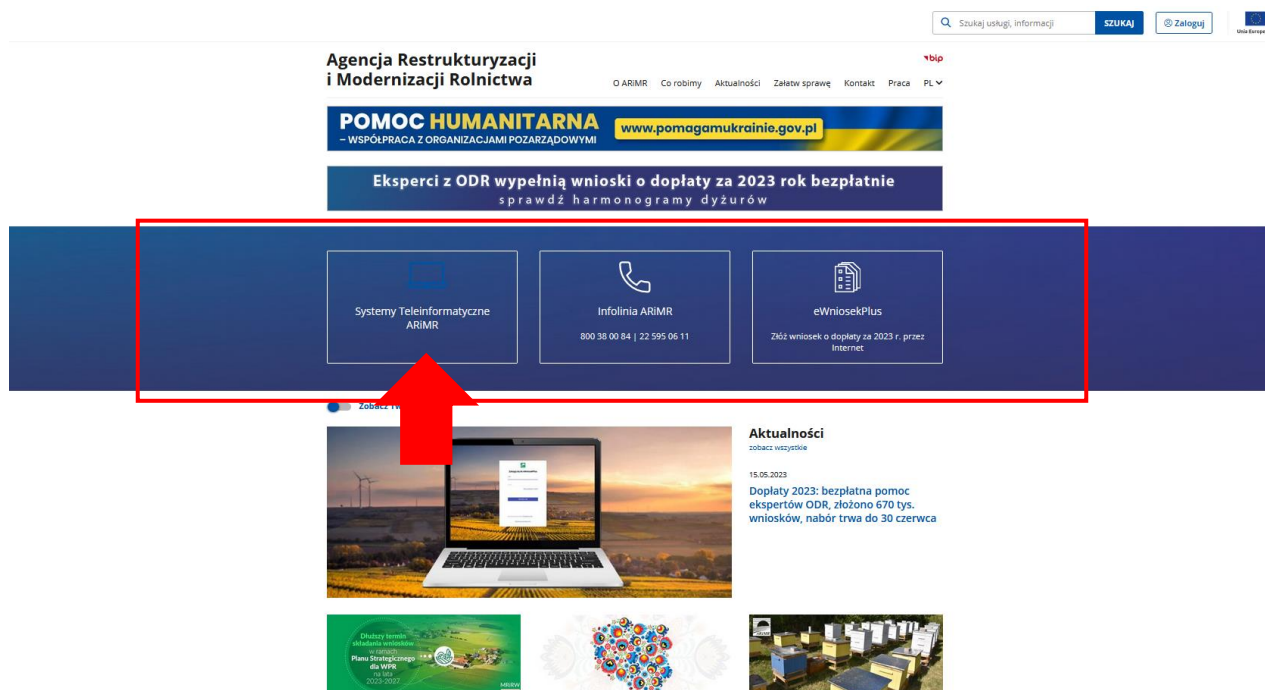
Szukaj usługi, informacji SZUKAJ Zaloguj Unia Europe

Agencja Restrukturyzacji i Modernizacji Rolnictwa

bip

O ARiMR Co robimy Aktualności Załatw sprawę Kontakt Praca PL

POMOC HUMANITARNA – WSPÓŁPRACA Z ORGANIZACJAMI POZARZĄDOWYMI www.pomagamukrainie.gov.pl

Eksperci z ODR wypełnią wnioski o dopłaty za 2023 rok bezpłatnie
sprawdź harmonogramy dyżurów

Systemy Teleinformatyczne ARiMR

Infolinia ARiMR
800 38 00 84 | 22 595 06 11

eWniosekPlus
Złóż wniosek o dopłaty za 2023 r. przez Internet

Zobacz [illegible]

Aktualności
zobacz wszystkie

15.05.2023
Dopłaty 2023: bezpłatna pomoc ekspertów ODR, złożono 670 tys. wniosków, nabór trwa do 30 czerwca

Dłuższy termin składania wniosków w ramach Planu Strategicznego dla WPR na lata 2023-2027

MRiRW